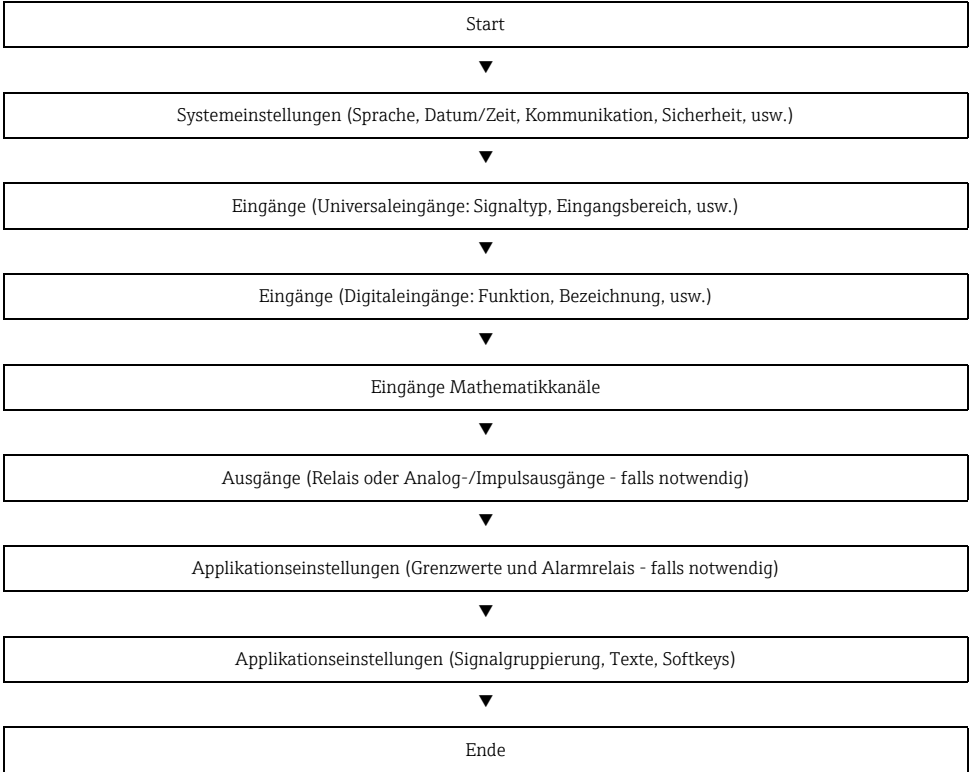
Start

Systemeinstellungen (Sprache, Datum/Zeit, Kommunikation, Sicherheit, usw.)

Eingänge (Universaleingänge: Signaltyp, Eingangsbereich, usw.)

Eingänge (Digitaleingänge: Funktion, Bezeichnung, usw.)

Eingänge Mathematikkanäle

Ausgänge (Relais oder Analog-/Impulsausgänge - falls notwendig)

Applikationseinstellungen (Grenzwerte und Alarmrelais - falls notwendig)

Applikationseinstellungen (Signalgruppierung, Texte, Softkeys)

Ende